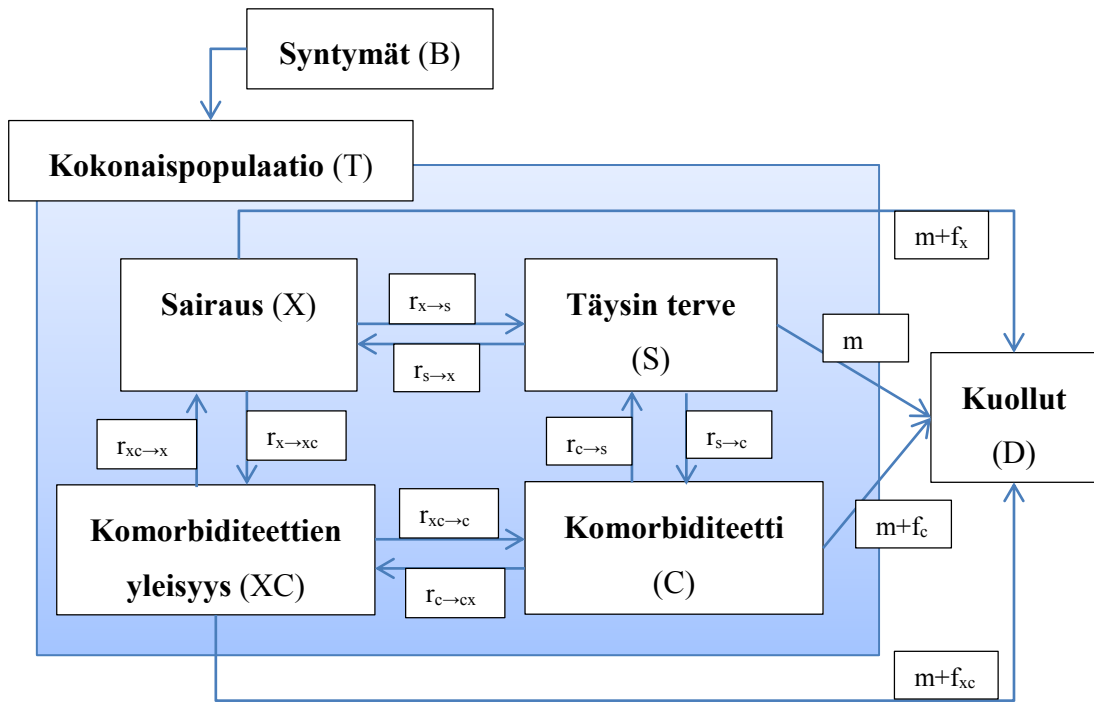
**Syntymät** (B)

**Kokonaispopulaatio** (T)

$m+f_x$

**Sairaus** (X)

$r_{x \to s}$

$r_{s \to x}$

**Täysin terve** (S)

m

**Kuollut** (D)

$r_{xc \to x}$

$r_{x \to xc}$

$r_{c \to s}$

$r_{s \to c}$

**Komorbiditeettien yleisyys** (XC)

$r_{xc \to c}$

$r_{c \to cx}$

**Komorbiditeetti** (C)

$m+f_c$

$m+f_{xc}$